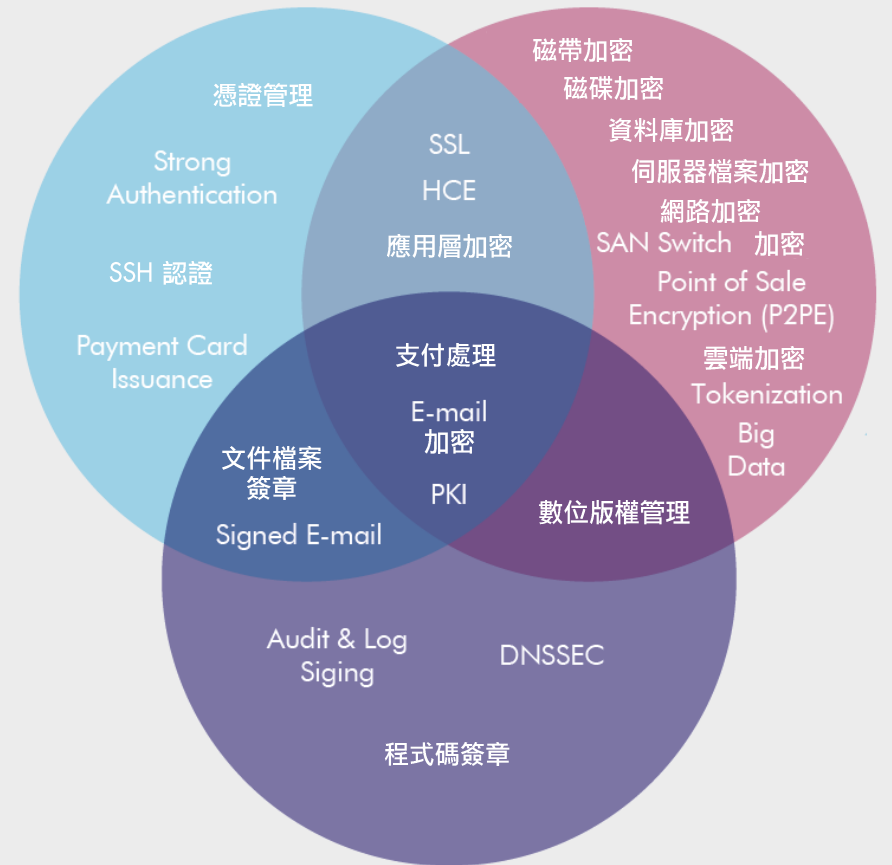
憑證管理

Strong Authentication

SSH 認證

Payment Card Issuance

SSL

HCE

應用層加密

磁帶加密

磁碟加密

資料庫加密

伺服器檔案加密

網路加密

SAN Switch 加密

Point of Sale Encryption (P2PE)

雲端加密

Tokenization

Big Data

支付處理

E-mail 加密

PKI

文件檔案 簽章

Signed E-mail

數位版權管理

Audit & Log Siging

DNSSEC

程式碼簽章